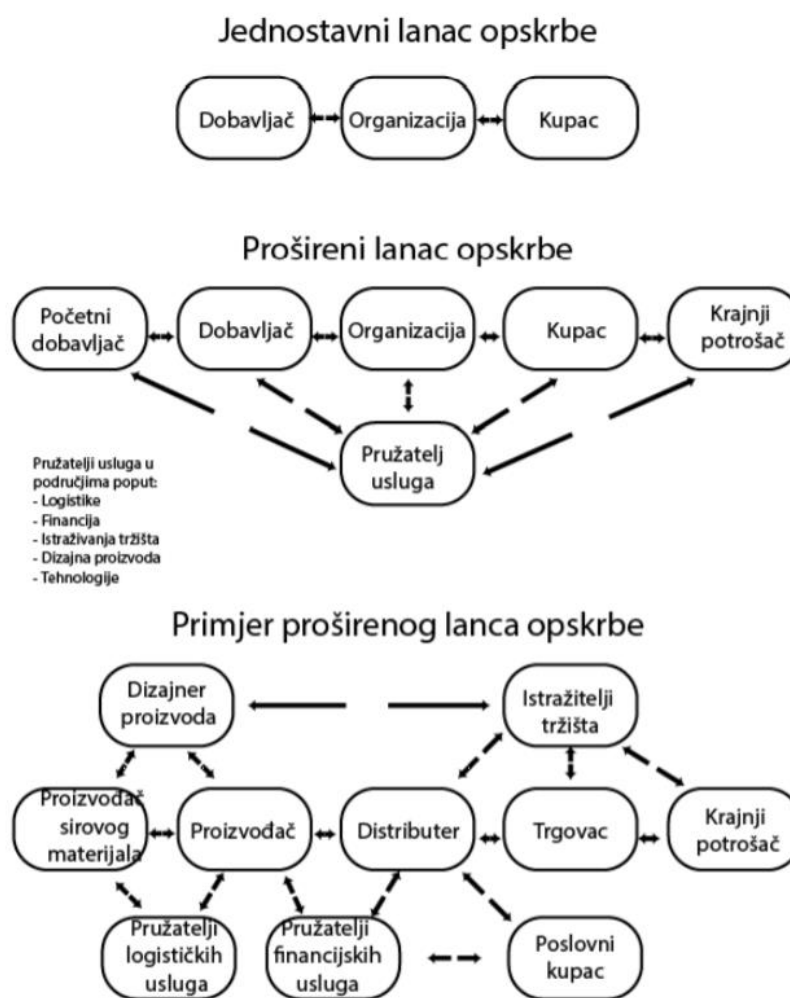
Jednostavni lanac opskrbe

Dobavljač

Organizacija

Kupac

Prošireni lanac opskrbe

Početni dobavljač

Dobavljač

Organizacija

Kupac

Krajnji potrošač

Pružatelj usluga

Pružatelji usluga u područjima poput:
- Logistike
- Financija
- Istraživanja tržišta
- Dizajna proizvoda
- Tehnologije

Primjer proširenog lanca opskrbe

Dizajner proizvoda

Istražitelji tržišta

Proizvođač sirovog materijala

Proizvođač

Distributer

Trgovac

Krajnji potrošač

Pružatelji logističkih usluga

Pružatelji financijskih usluga

Poslovni kupac